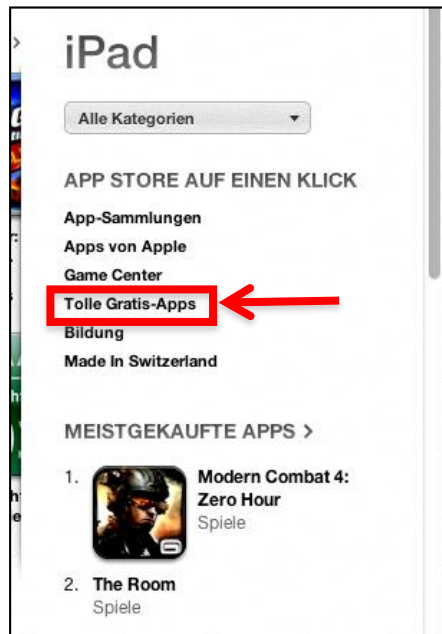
iPad

Alle Kategorien

APP STORE AUF EINEN KLICK

App-Sammlungen
Apps von Apple
Game Center
Tolle Gratis-Apps
Bildung
Made In Switzerland

MEISTGEKAUFTE APPS >

1. Modern Combat 4: Zero Hour
Spiele

2. The Room
Spiele